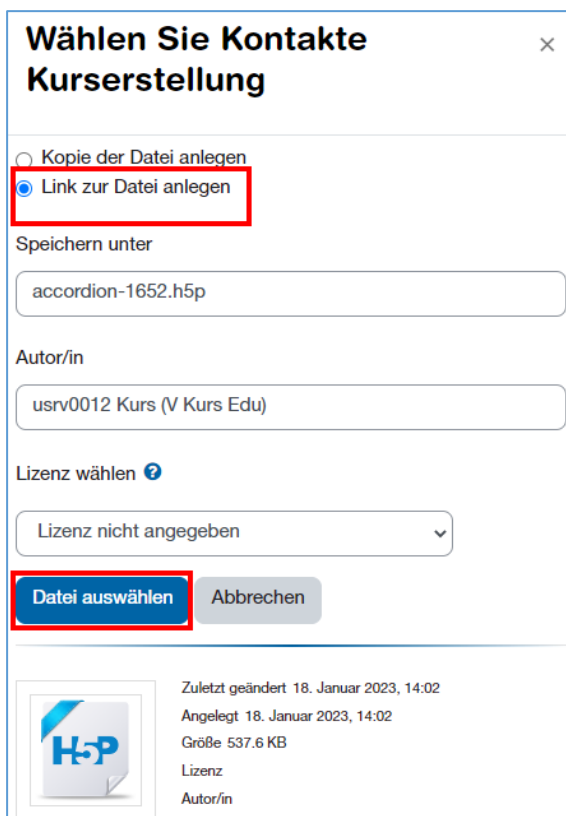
Wählen Sie Kontakte Kurserstellung

×

Kopie der Datei anlegen

Link zur Datei anlegen

Speichern unter

accordion-1652.h5p

Autor/in

usrv0012 Kurs (V Kurs Edu)

Lizenz wählen

Lizenz nicht angegeben

Datei auswählen

Abbrechen

H5P

Zuletzt geändert 18. Januar 2023, 14:02

Angelegt 18. Januar 2023, 14:02

Größe 537.6 KB

Lizenz

Autor/in